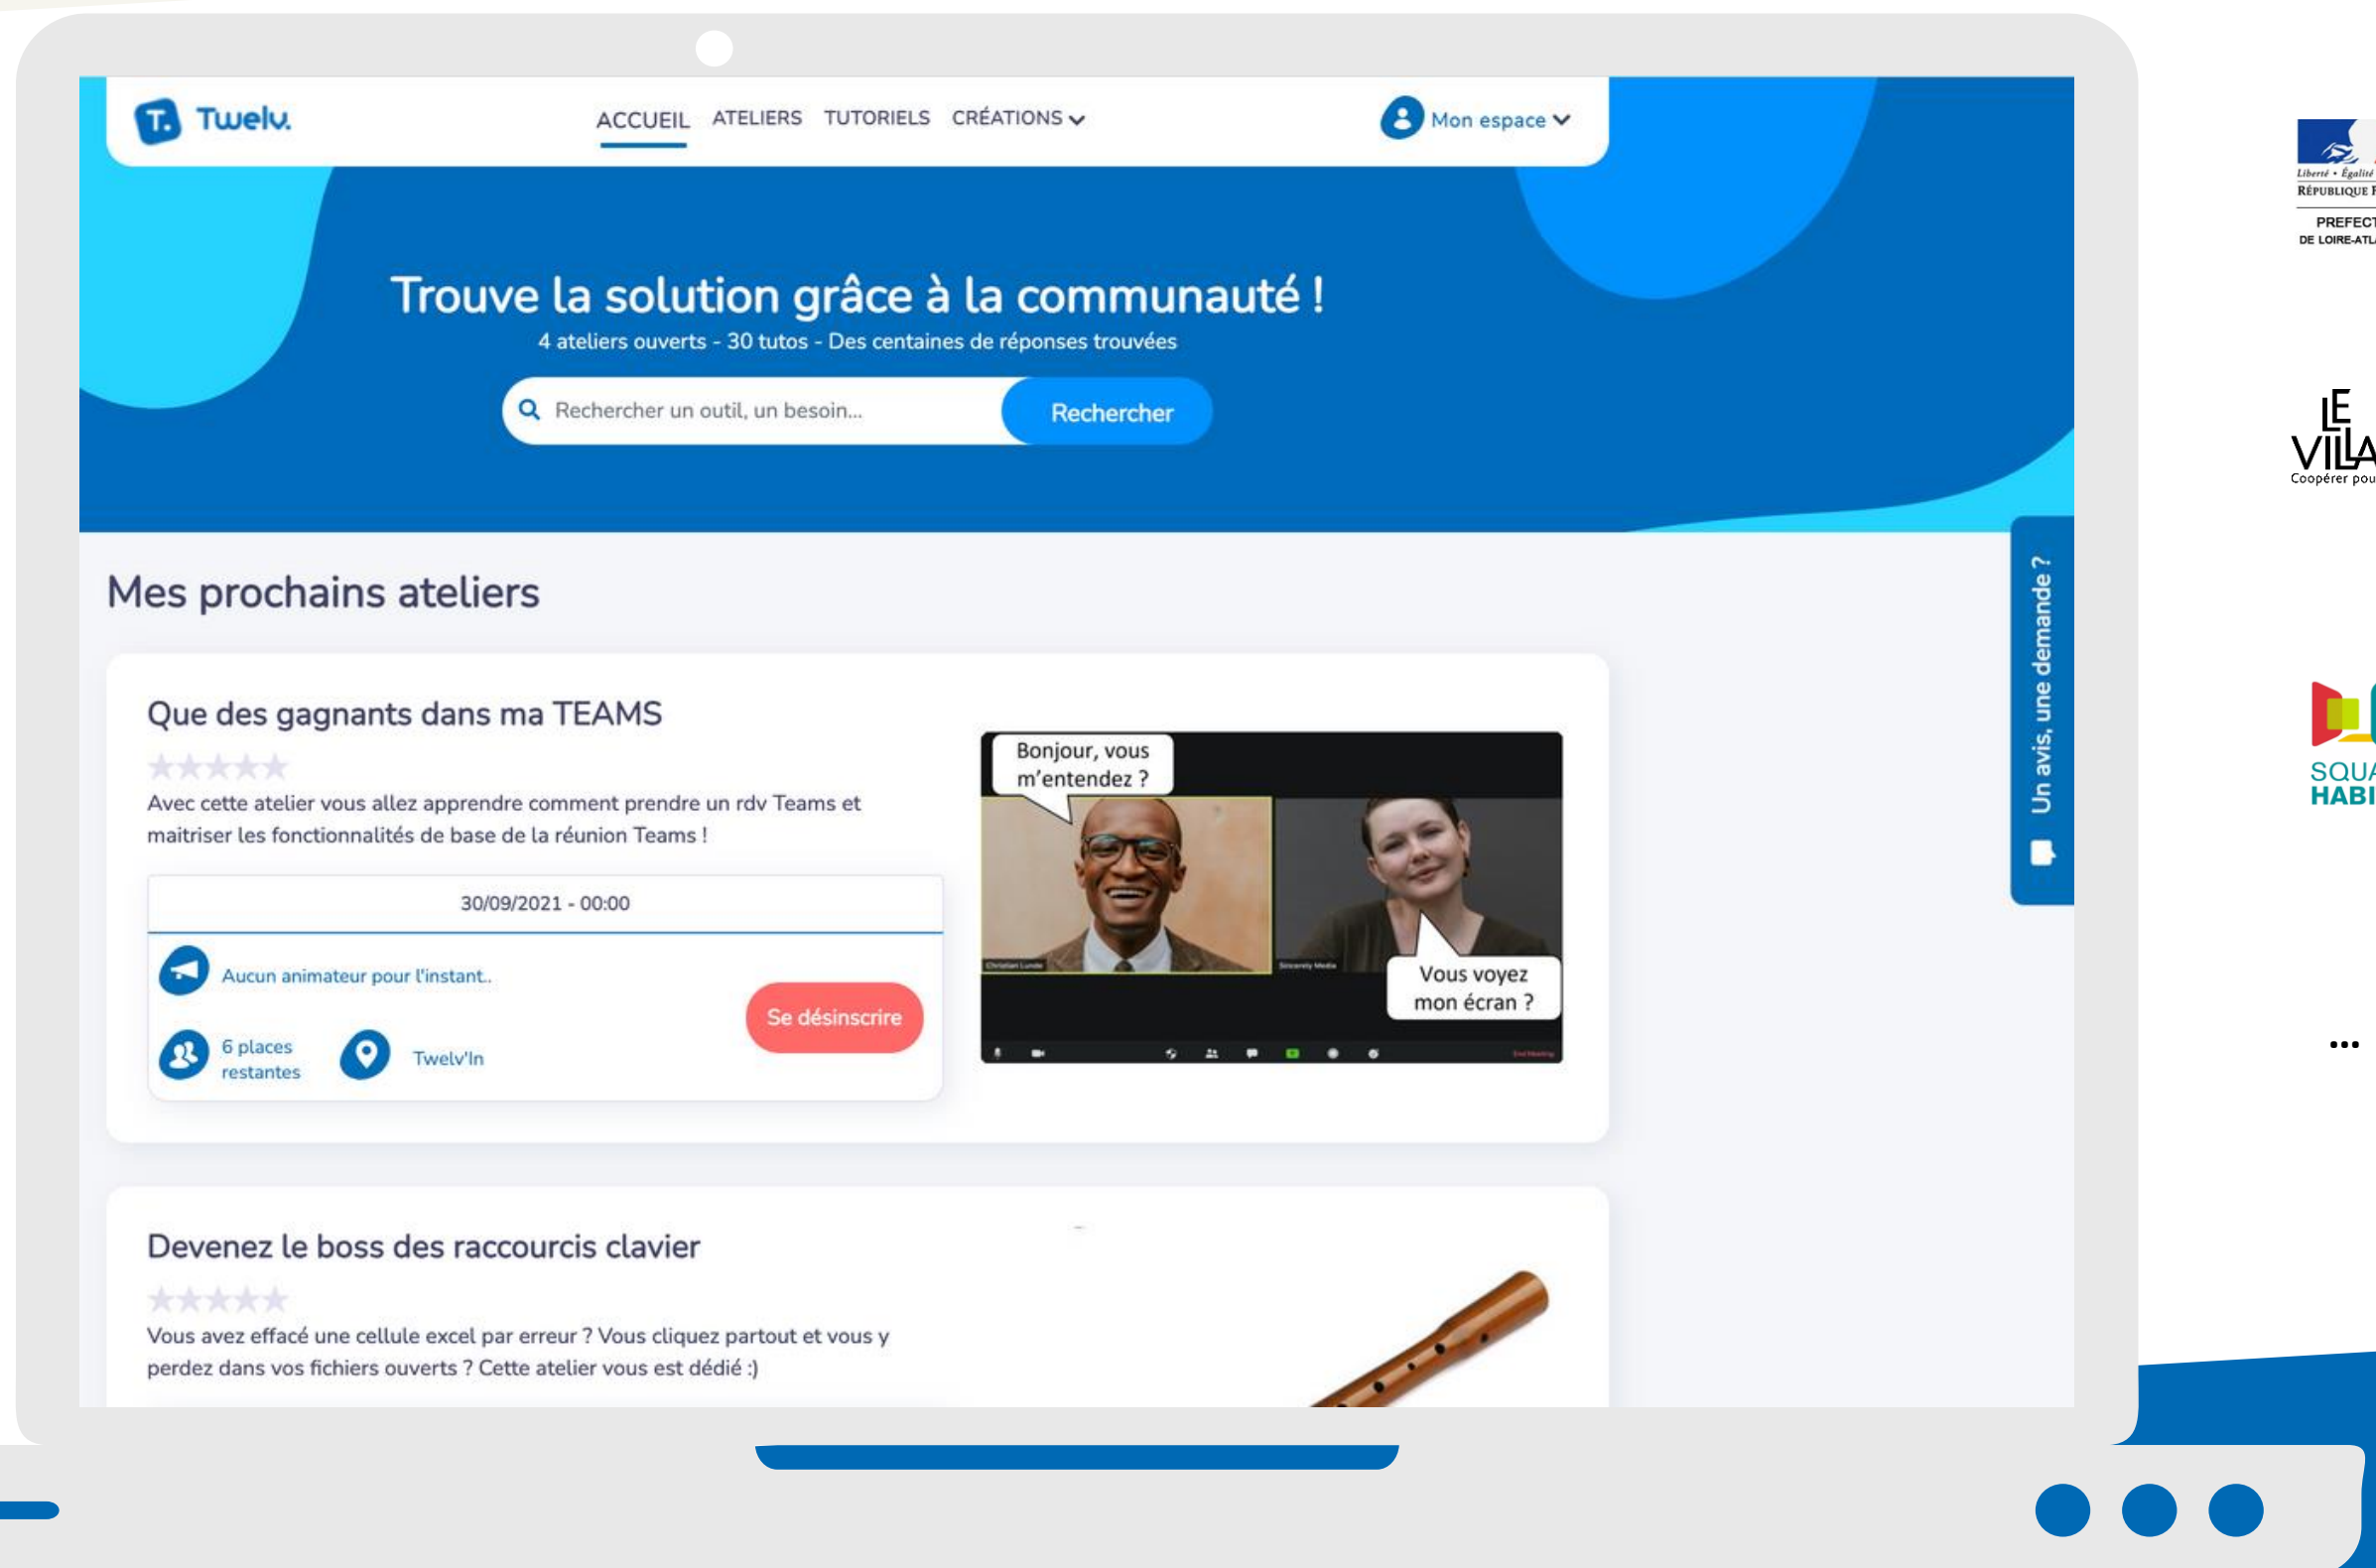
T. Twelv.

ACCUEIL ATELIERS TUTORIELS CRÉATIONS

Mon espace

Trouve la solution grâce à la communauté !

4 ateliers ouverts - 30 tutos - Des centaines de réponses trouvées

Rechercher un outil, un besoin...

Rechercher

Mes prochains ateliers

Que des gagnants dans ma TEAMS

Avec cette atelier vous allez apprendre comment prendre un rdv Teams et maitriser les fonctionnalités de base de la réunion Teams !

30/09/2021 - 00:00

Aucun animateur pour l'instant..

6 places restantes

Twelv'In

Se désinscrire

Bonjour, vous m'entendez ?

Vous voyez mon écran ?

Devenez le boss des raccourcis clavier

Vous avez effacé une cellule excel par erreur ? Vous cliquez partout et vous y perdez dans vos fichiers ouverts ? Cette atelier vous est dédié :)

Un avis, une demande ?

Liberté • Égalité
RÉPUBLIQUE F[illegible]
PREFECT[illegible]
DE LOIRE-ATL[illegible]

LE VILLA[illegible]
Coopérer pou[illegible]

SQUA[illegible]
HABI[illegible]

...